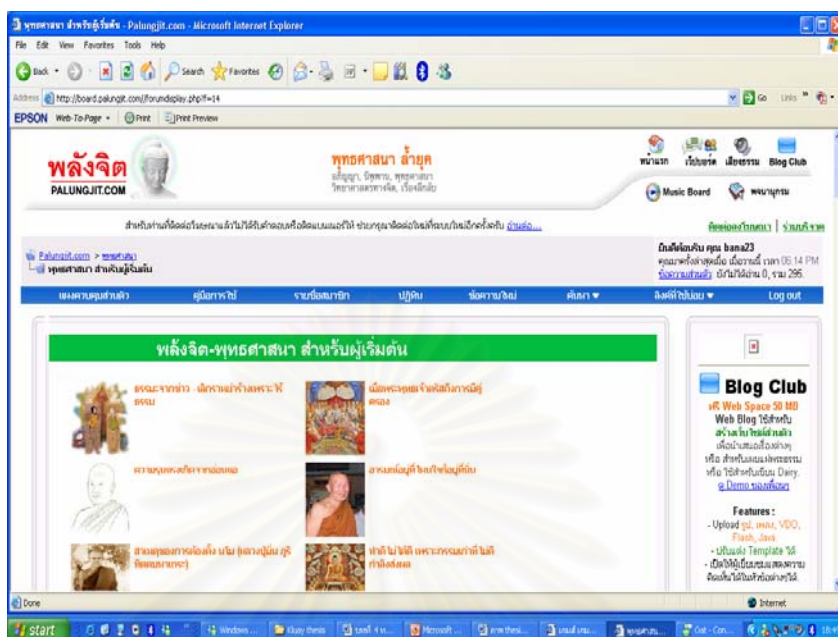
พุทธศาสนา สำหรับผู้เริ่มต้น - Palungjit.com - Microsoft Internet Explorer

File Edit View Favorites Tools Help

Back Search Favorites

Address http://board.palungjit.com/forumdisplay.php?f=14

Go Links

EPSON Web-To-Page Print Print Preview

พลังจิต PALUNGJIT.COM

พุทธศาสนา ล้ำยุค

หน้าแรก เว็บบอร์ด เสียงธรรม Blog Club

Music Board พจนานุกรม

ติดต่อทีมงาน | ร่วมบริจาค

Palungjit.com > พุทธศาสนา

พุทธศาสนา สำหรับผู้เริ่มต้น

ยินดีต้อนรับ คุณ bana23

คุณเข้าครั้งล่าสุดเมื่อ เมื่อวานนี้ เวลา 06:14 PM

ข้อความส่วนตัว ยังไม่ได้อ่าน 0, รวม 295.

แผงควบคุมส่วนตัว คู่มือการใช้ รายชื่อสมาชิก ปฏิทิน ข้อความใหม่ ค้นหา ลิงค์ที่ไปบ่อย Log out

พลังจิต-พุทธศาสนา สำหรับผู้เริ่มต้น

Blog Club

ฟรี Web Space 50 MB

Web Blog ใช้สำหรับ สร้างเว็บไซต์ส่วนตัว

e Demo ของพื้นที่

Features :

- Upload gif, jpeg, VDO, Flash, Java

- ปรับแต่ง Template ได้

Done

Internet

start